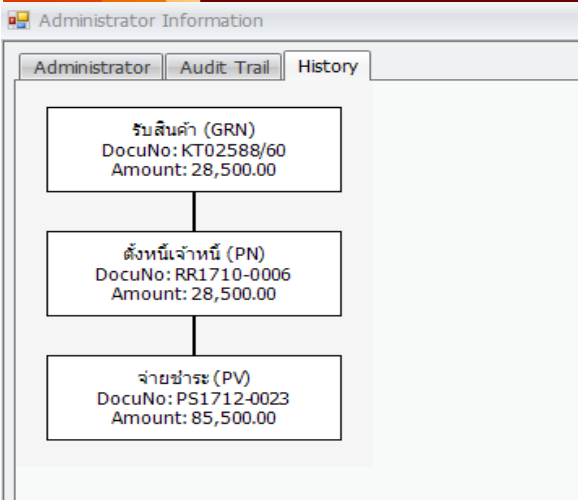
Administrator Information

Administrator | Audit Trail | History

รับสินค้า (GRN)
DocuNo: KT02588/60
Amount: 28,500.00

ตั้งหนี้เจ้าหนี้ (PN)
DocuNo: RR1710-0006
Amount: 28,500.00

จ่ายชำระ (PV)
DocuNo: PS1712-0023
Amount: 85,500.00